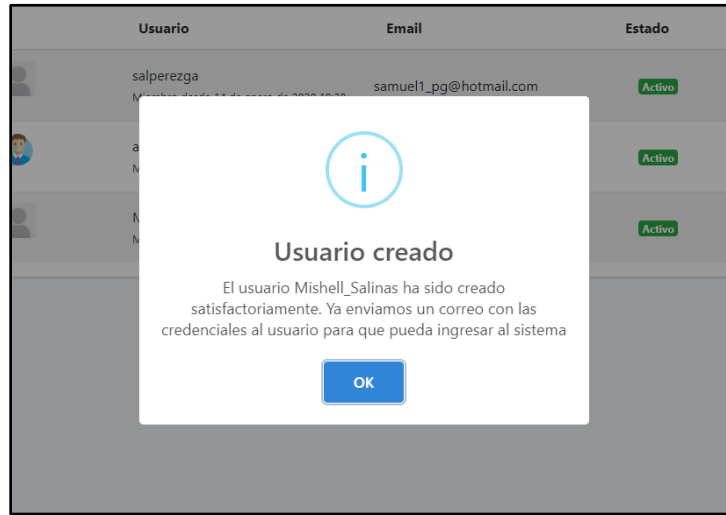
| Usuario | Email | Estado |
|---|---|---|
| salperezga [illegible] | samuel1_pg@hotmail.com | Activo |
| a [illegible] M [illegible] | | Activo |
| M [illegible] M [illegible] | | Activo |

i

Usuario creado

El usuario Mishell_Salinas ha sido creado satisfactoriamente. Ya enviamos un correo con las credenciales al usuario para que pueda ingresar al sistema

OK